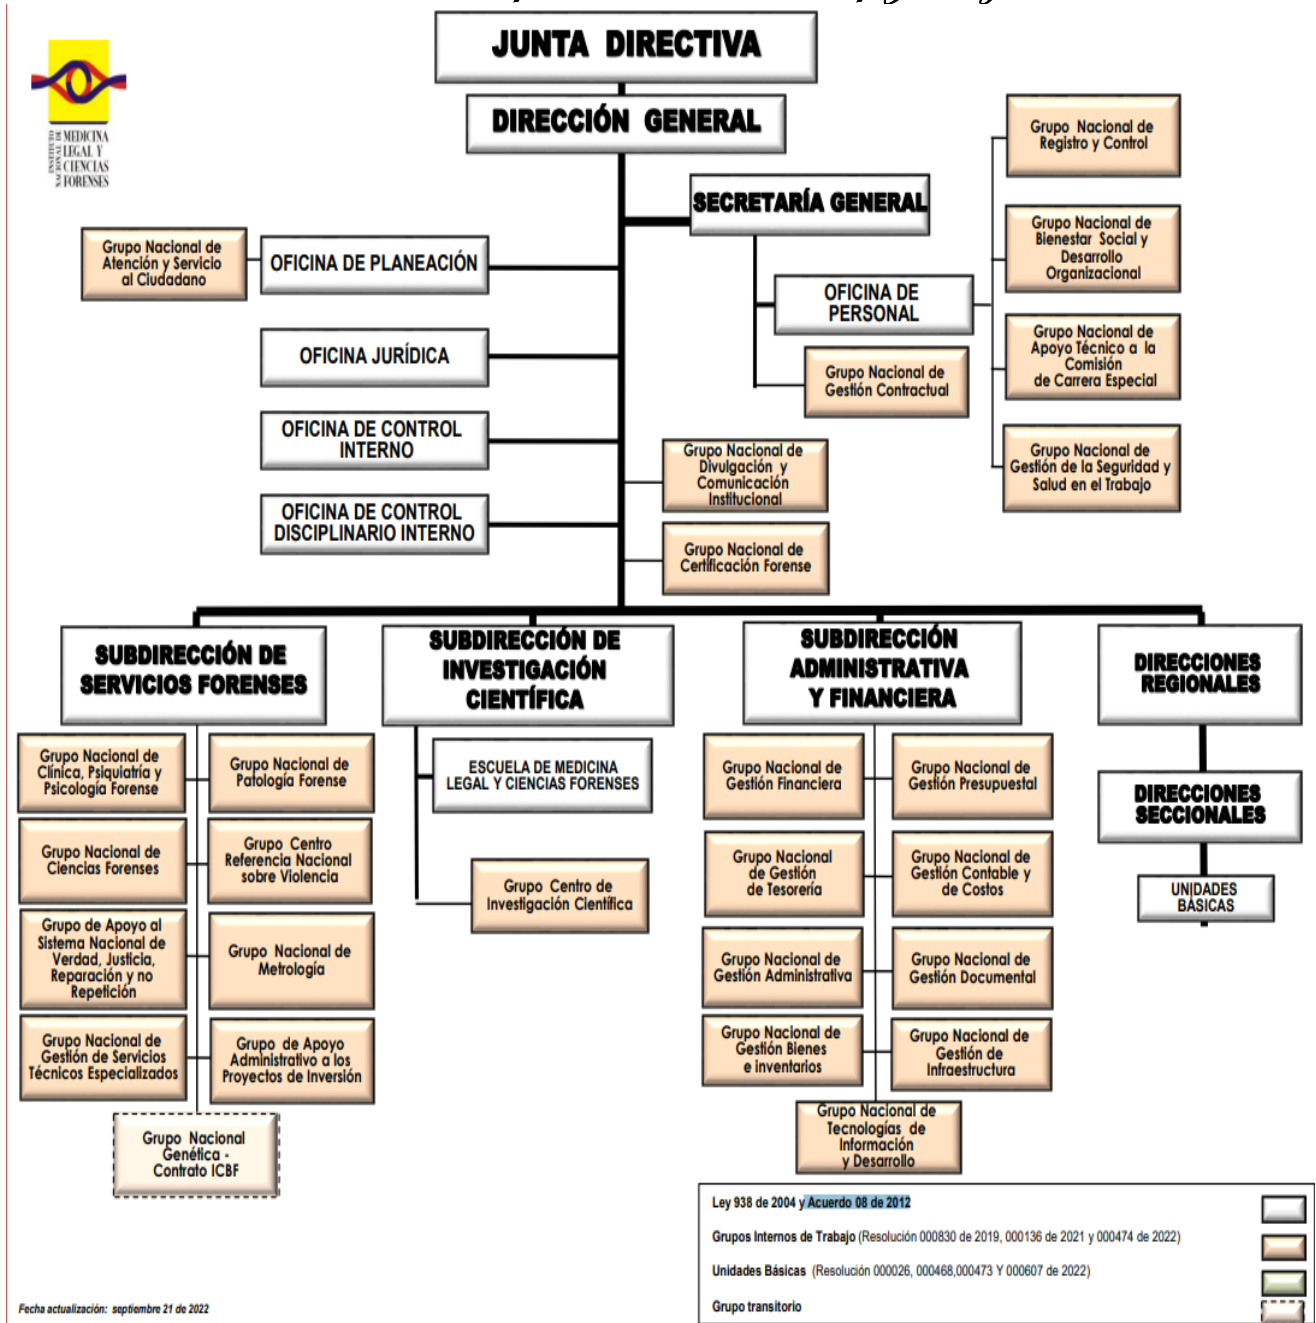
INSTITUTO NACIONAL DE MEDICINA LEGAL Y CIENCIAS FORENSES

JUNTA DIRECTIVA

DIRECCIÓN GENERAL

SECRETARÍA GENERAL

Grupo Nacional de Registro y Control

Grupo Nacional de Bienestar Social y Desarrollo Organizacional

Grupo Nacional de Apoyo Técnico a la Comisión de Carrera Especial

Grupo Nacional de Gestión de la Seguridad y Salud en el Trabajo

Grupo Nacional de Atención y Servicio al Ciudadano

OFICINA DE PLANEACIÓN

OFICINA JURÍDICA

OFICINA DE CONTROL INTERNO

OFICINA DE CONTROL DISCIPLINARIO INTERNO

OFICINA DE PERSONAL

Grupo Nacional de Gestión Contractual

Grupo Nacional de Divulgación y Comunicación Institucional

Grupo Nacional de Certificación Forense

SUBDIRECCIÓN DE SERVICIOS FORENSES

Grupo Nacional de Clínica, Psiquiatría y Psicología Forense

Grupo Nacional de Patología Forense

Grupo Nacional de Ciencias Forenses

Grupo Centro Referencia Nacional sobre Violencia

Grupo de Apoyo al Sistema Nacional de Verdad, Justicia, Reparación y no Repetición

Grupo Nacional de Metrología

Grupo Nacional de Gestión de Servicios Técnicos Especializados

Grupo de Apoyo Administrativo a los Proyectos de Inversión

Grupo Nacional Genética - Contrato ICBF

SUBDIRECCIÓN DE INVESTIGACIÓN CIENTÍFICA

ESCUELA DE MEDICINA LEGAL Y CIENCIAS FORENSES

Grupo Centro de Investigación Científica

SUBDIRECCIÓN ADMINISTRATIVA Y FINANCIERA

Grupo Nacional de Gestión Financiera

Grupo Nacional de Gestión Presupuestal

Grupo Nacional de Tesorería

Grupo Nacional de Gestión Contable y de Costos

Grupo Nacional de Gestión Administrativa

Grupo Nacional de Gestión Documental

Grupo Nacional de Gestión Bienes e Inventarios

Grupo Nacional de Gestión de Infraestructura

Grupo Nacional de Tecnologías de Información y Desarrollo

DIRECCIONES REGIONALES

DIRECCIONES SECCIONALES

UNIDADES BÁSICAS

Ley 938 de 2004 y Acuerdo 08 de 2012

Grupos Internos de Trabajo (Resolución 000830 de 2019, 000136 de 2021 y 000474 de 2022)

Unidades Básicas (Resolución 000026, 000468,000473 Y 000607 de 2022)

Grupo transitorio

Fecha actualización: septiembre 21 de 2022